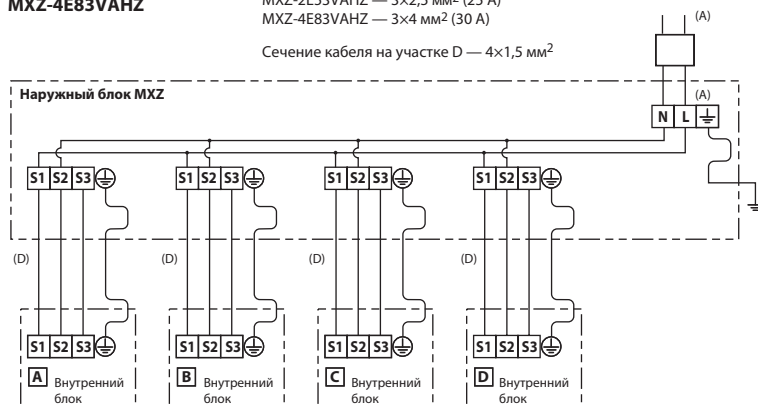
MXZ-4E83VAHZ

MXZ-2E53VAHZ — 3×2,5 мм² (25 А)
MXZ-4E83VAHZ — 3×4 мм² (30 А)

Сечение кабеля на участке D — 4×1,5 мм²

(A)

Наружный блок MXZ

(A)

N L

S1 S2 S3
S1 S2 S3
S1 S2 S3
S1 S2 S3

(D)
(D)
(D)
(D)

S1 S2 S3
A Внутренний блок

S1 S2 S3
B Внутренний блок

S1 S2 S3
C Внутренний блок

S1 S2 S3
D Внутренний блок